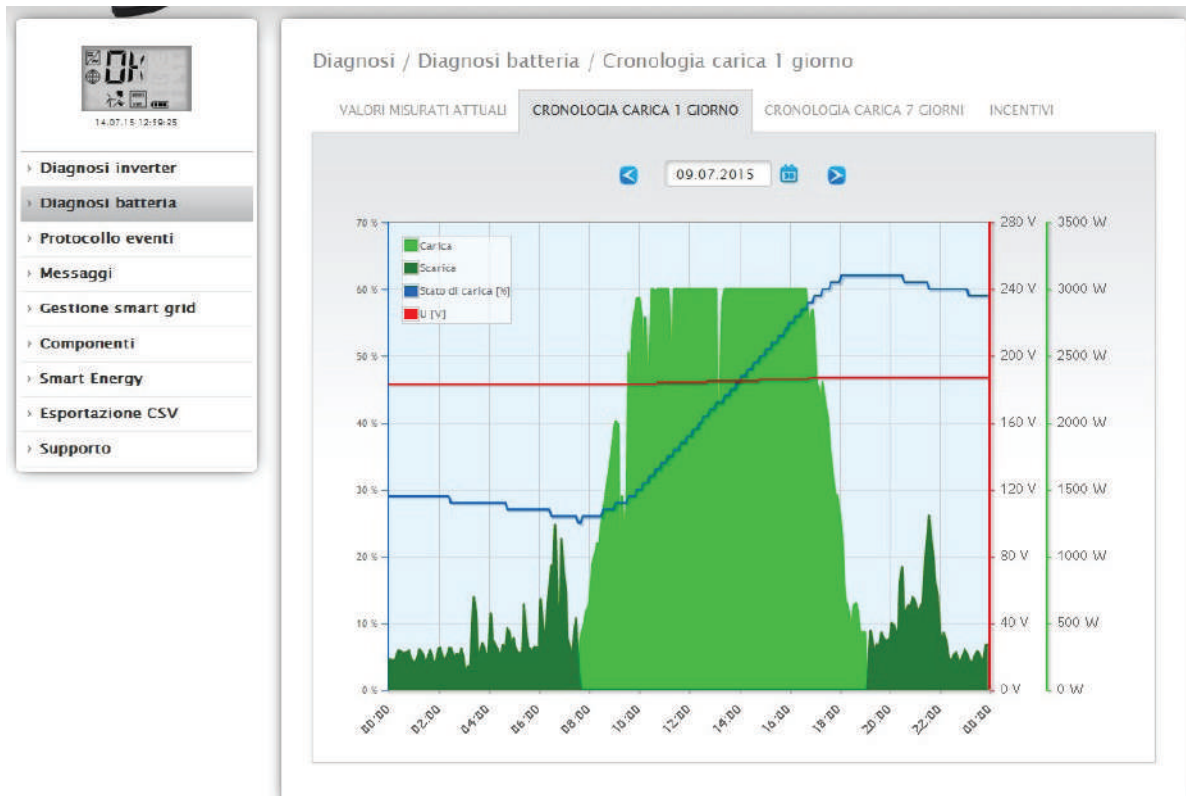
OK
14.07.15 12:59:25

› Diagnosi inverter
› Diagnosi batteria
› Protocollo eventi
› Messaggi
› Gestione smart grid
› Componenti
› Smart Energy
› Esportazione CSV
› Supporto

Diagnosi / Diagnosi batteria / Cronologia carica 1 giorno

VALORI MISURATI ATTUALI | CRONOLOGIA CARICA 1 GIORNO | CRONOLOGIA CARICA 7 GIORNI | INCENTIVI

09.07.2015

Carica
Scarica
Stato di carica [%]
U [V]

70 %
60 %
50 %
40 %
30 %
20 %
10 %
0 %

280 V
240 V
200 V
160 V
120 V
80 V
40 V
0 V

3500 W
3000 W
2500 W
2000 W
1500 W
1000 W
500 W
0 W

00:00
02:00
04:00
06:00
08:00
10:00
12:00
14:00
16:00
18:00
20:00
22:00
00:00